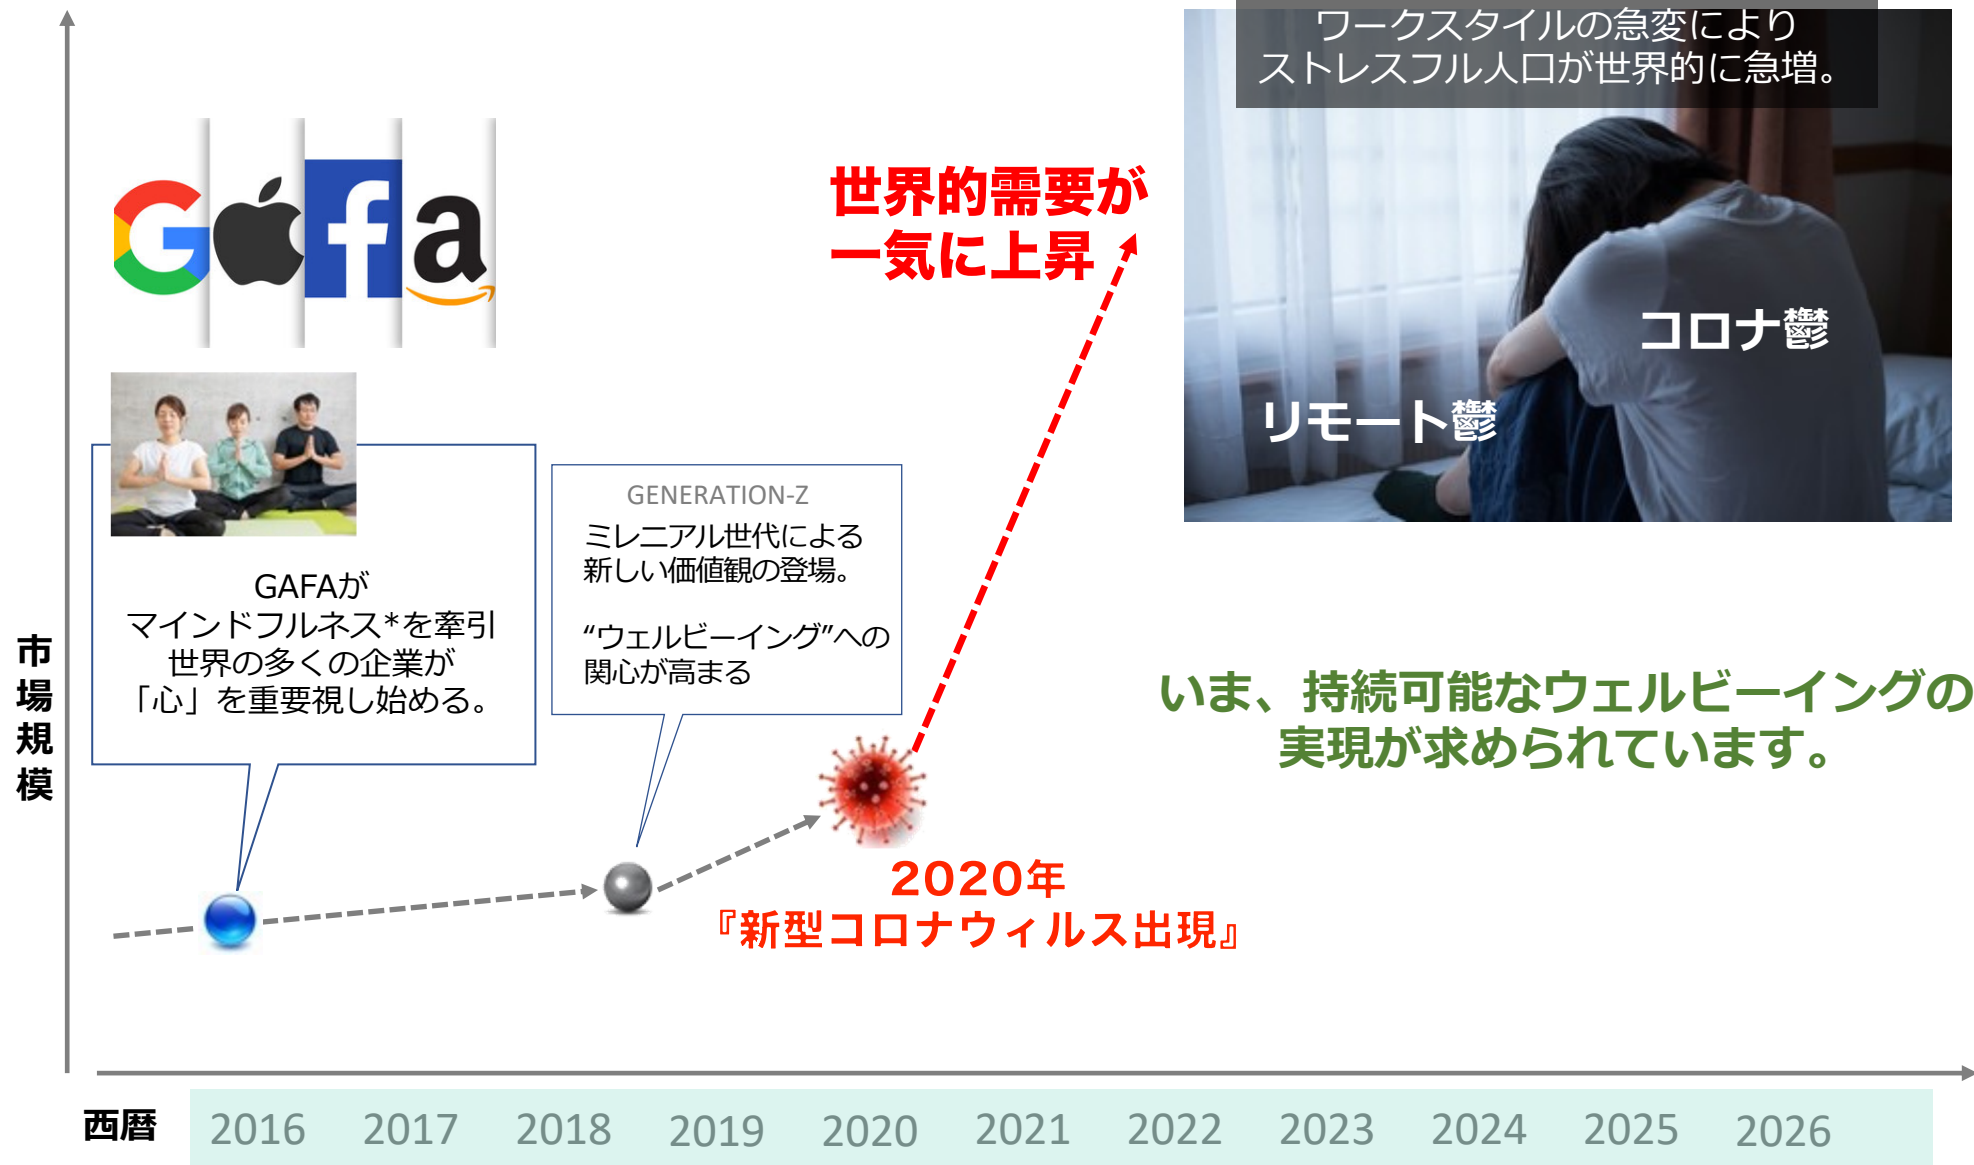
ワークスタイルの急変により
ストレスフル人口が世界的に急増。

世界的需要が
一気に上昇

コロナ鬱

リモート鬱

GAFA

GAFAが
マインドフルネス*を牽引
世界の多くの企業が
「心」を重要視し始める。

GENERATION-Z
ミレニアル世代による
新しい価値観の登場。

“ウェルビーイング”への
関心が高まる

いま、持続可能なウェルビーイングの
実現が求められています。

市場規模

2020年
『新型コロナウィルス出現』

西暦

| 2016 | 2017 | 2018 | 2019 | 2020 | 2021 | 2022 | 2023 | 2024 | 2025 | 2026 |
|---|---|---|---|---|---|---|---|---|---|---|